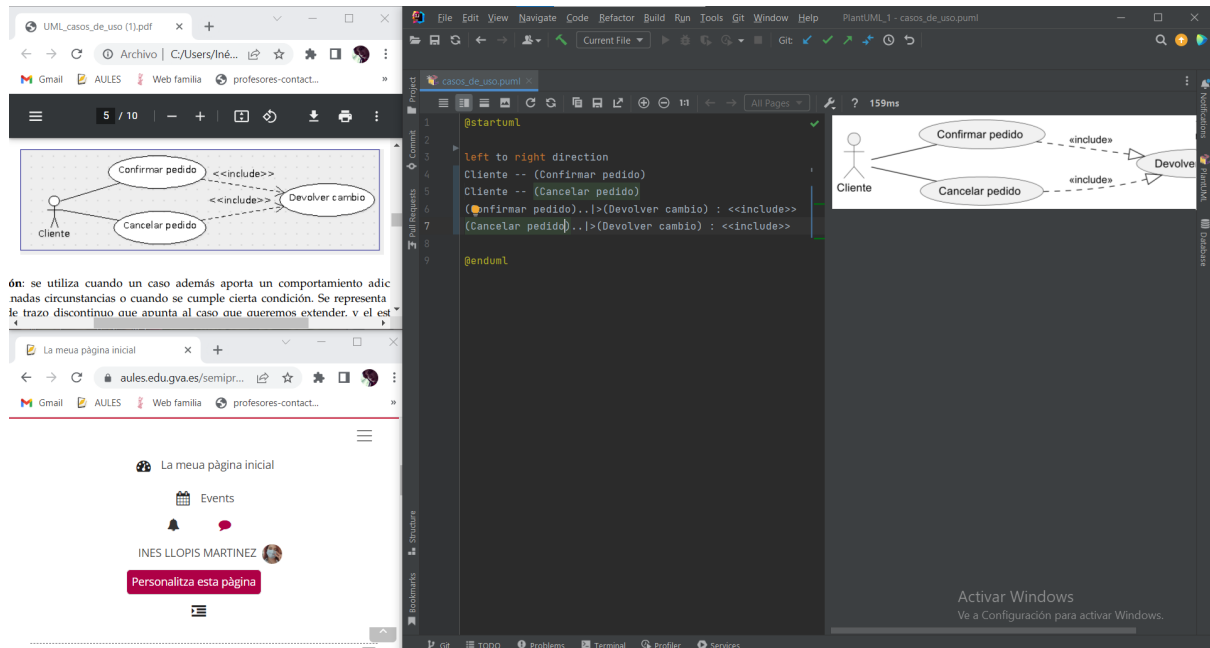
UML_casos_de_uso (1).pdf
Archivo | C:/Users/Iné...
Gmail AULES Web familia profesores-contact...
5 / 10

Confirmar pedido
<<include>>
<<include>>
Devolver cambio
Cliente
Cancelar pedido

ón: se utiliza cuando un caso además aporta un comportamiento adic
nadas circunstancias o cuando se cumple cierta condición. Se representa
de trazo discontinuo que apunta al caso que queremos extender, y el est

La meua pàgina inicial
aules.edu.gva.es/semipr...
Gmail AULES Web familia profesores-contact...
La meua pàgina inicial
Events
INES LLOPIS MARTINEZ
Personalitza esta pàgina

File Edit View Navigate Code Refactor Build Run Tools Git Window Help PlantUML_1 - casos_de_uso.puml
Current File
Git:
casos_de_uso.puml
All Pages
159ms
Project
Commit
Pull Requests
Structure
Bookmarks
Notifications
PlantUML
Database

1 @startuml
2
3 left to right direction
4 Cliente -- (Confirmar pedido)
5 Cliente -- (Cancelar pedido)
6 (Confirmar pedido)..|>(Devolver cambio) : <<include>>
7 (Cancelar pedido)..|>(Devolver cambio) : <<include>>
8
9 @enduml

Confirmar pedido
«include»
Devolve
Cliente
«include»
Cancelar pedido

Activar Windows
Ve a Configuración para activar Windows.

Git TODO Problems Terminal Profiler Services